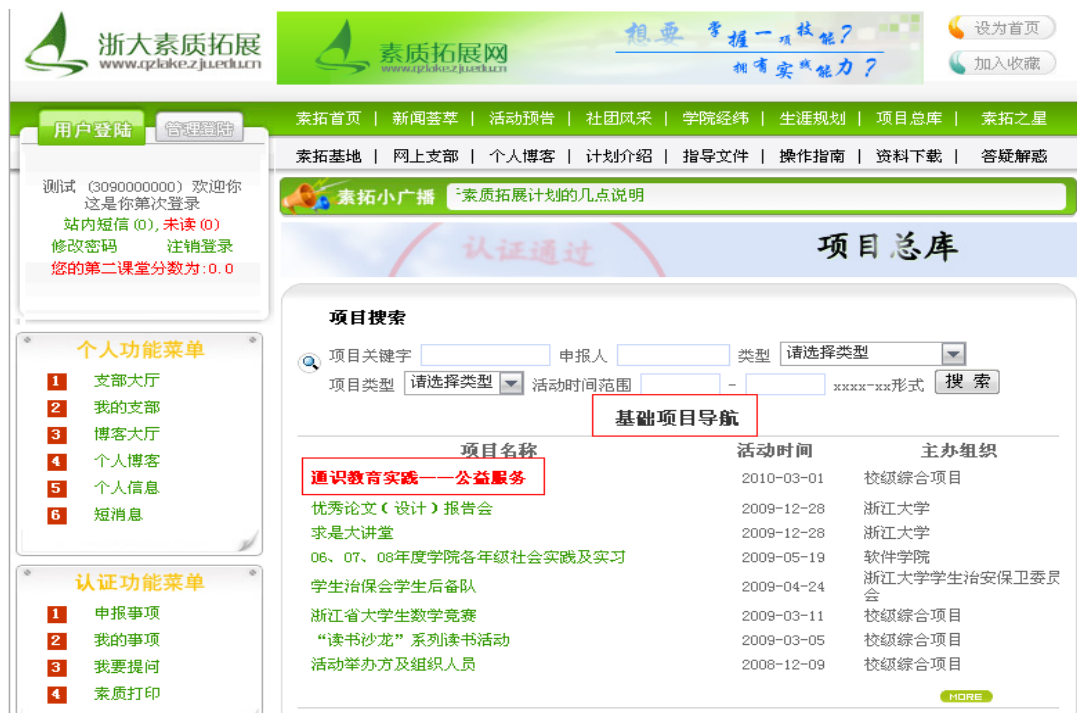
浙大素质拓展
www.qzlake.zju.edu.cn

素质拓展网
www.qzlake.zju.edu.cn

想要 掌握一项技能？
拥有实践能力？

设为首页
加入收藏

用户登陆 管理登陆

测试（3090000000）欢迎你
这是你第次登录
站内短信 (0), 未读 (0)
修改密码 注销登录
您的第二课堂分数为：0.0

素拓首页 | 新闻荟萃 | 活动预告 | 社团风采 | 学院经纬 | 生涯规划 | 项目总库 | 素拓之星
素拓基地 | 网上支部 | 个人博客 | 计划介绍 | 指导文件 | 操作指南 | 资料下载 | 答疑解惑

素拓小广播 素质拓展计划的几点说明

认证通过

项目总库

个人功能菜单
1 支部大厅
2 我的支部
3 博客大厅
4 个人博客
5 个人信息
6 短消息

认证功能菜单
1 申报事项
2 我的事项
3 我要提问
4 素质打印

项目搜索
项目关键字 申报人 类型 请选择类型
项目类型 请选择类型 活动时间范围 – xxxx-xx形式 搜索

基础项目导航

| 项目名称 | 活动时间 | 主办组织 |
|---|---|---|
| 通识教育实践——公益服务 | 2010-03-01 | 校级综合项目 |
| 优秀论文（设计）报告会 | 2009-12-28 | 浙江大学 |
| 求是大讲堂 | 2009-12-28 | 浙江大学 |
| 06、07、08年度学院各年级社会实践及实习 | 2009-05-19 | 软件学院 |
| 学生治保会学生后备队 | 2009-04-24 | 浙江大学学生治安保卫委员会 |
| 浙江省大学生数学竞赛 | 2009-03-11 | 校级综合项目 |
| “读书沙龙”系列读书活动 | 2009-03-05 | 校级综合项目 |
| 活动举办方及组织人员 | 2008-12-09 | 校级综合项目 |

MORE